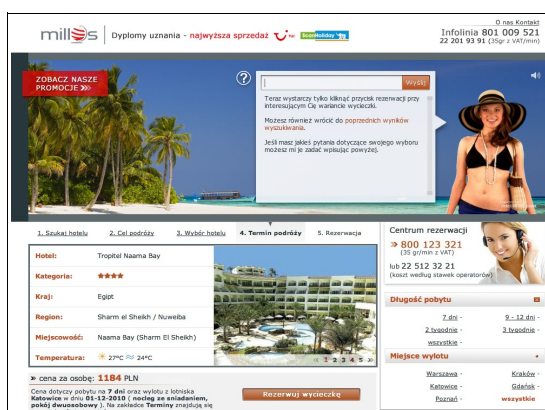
millos | Dyplomy uznania - najwyższa sprzedaż

O nas Kontakt
Infolinia 801 009 521
22 201 93 91 (35gr z VAT/min)

ZOBACZ NASZE PROMOCJE

Wyślij

Teraz wystarczy tylko kliknąć przycisk rezerwacji przy interesującym Cię warunku wycieczki.

Możesz również wrócić do poprzednich wyników wyszukiwania.

Jeśli masz jakieś pytania dotyczące swojego wyboru możesz mi je zadać wpisując powyżej.

1. Szukaj hotelu | 2. Cel podróży | 3. Wybór hotelu | 4. Termin podróży | 5. Rezerwacja

| | |
|---|---|
| Hotel: | Tropitel Naama Bay |
| Kategoria: | ★★★★ |
| Kraj: | Egipt |
| Region: | Sharm el Sheikh / Nuweiba |
| Miejscowość: | Naama Bay (Sharm El Sheikh) |
| Temperatura: | 27°C 24°C |

1 2 3 4 5

» cena za osobę: 1184 PLN

Cena dotyczy pobytu na 7 dni oraz wylotu z lotniska Katowice w dniu 01-12-2010 ( nocleg ze śniadaniem, pokój dwuosobowy ). Na zakładce Terminy znajdują się

Rezerwuj wycieczkę

Centrum rezerwacji
» 800 123 321
(35 gr/min z VAT)
lub 22 512 32 21
(koszt według stawek operatorów)

Długość pobytu
7 dni - 9 - 12 dni -
2 tygodnie - 3 tygodnie -
wszystkie -

Miejsce wylotu
Warszawa - Kraków -
Katowice - Gdańsk -
Poznań - wszystkie